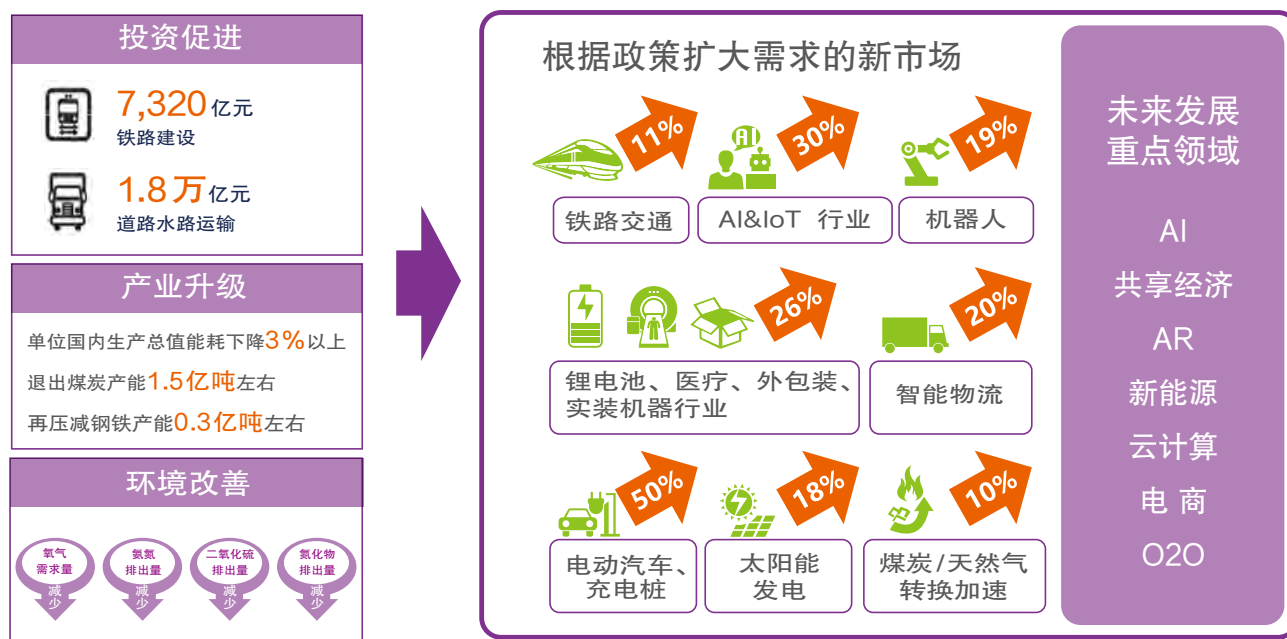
投资促进

7,320亿元
铁路建设

1.8万亿元
道路水路运输

产业升级

单位国内生产总值能耗下降3%以上

退出煤炭产能1.5亿吨左右

再压减钢铁产能0.3亿吨左右

环境改善

氧气需求量 减少

氨氮排出量 减少

二氧化硫排出量 减少

氮化物排出量 减少

根据政策扩大需求的新市场

11%
铁路交通

30%
AI&IoT 行业

19%
机器人

26%
锂电池、医疗、外包装、实装机器行业

20%
智能物流

50%
电动汽车、充电桩

18%
太阳能发电

10%
煤炭/天然气转换加速

未来发展重点领域

AI
共享经济
AR
新能源
云计算
电商
O2O